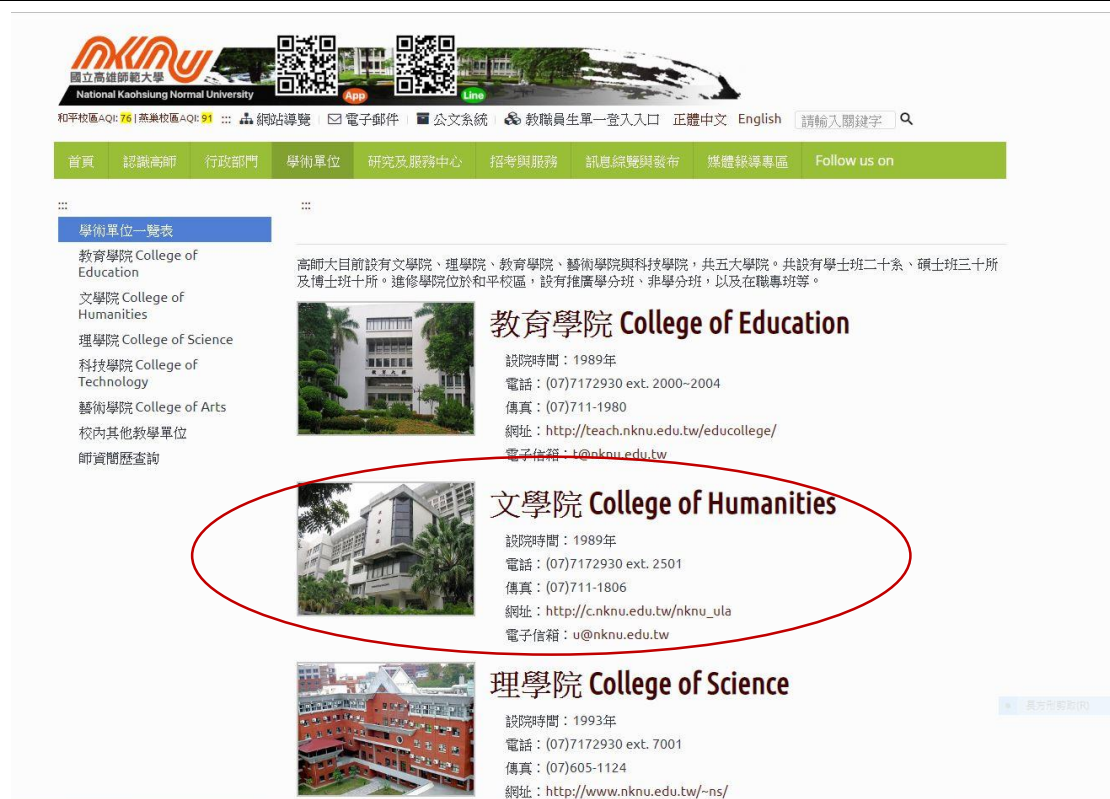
NKNU
國立高雄師範大學
National Kaohsiung Normal University
App
Line

和平校區AQI: 76 | 燕巢校區AQI: 91 ::: 網站導覽 電子郵件 公文系統 教職員生單一登入入口 正體中文 English 請輸入關鍵字

首頁 認識高師 行政部門 學術單位 研究及服務中心 招考與服務 訊息綜覽與發布 媒體錄導專區 Follow us on

:::
學術單位一覽表
教育學院 College of Education
文學院 College of Humanities
理學院 College of Science
科技學院 College of Technology
藝術學院 College of Arts
校內其他教學單位
師資簡歷查詢

:::

高師大目前設有文學院、理學院、教育學院、藝術學院與科技學院，共五大學院。共設有學士班二十系、碩士班三十所及博士班十所。進修學院位於和平校區，設有推廣學分班、非學分班，以及在職專班等。

教育學院 College of Education
設院時間：1989年
電話：(07)7172930 ext. 2000~2004
傳真：(07)711-1980
網址：http://teach.nknu.edu.tw/educollege/
電子信箱：t@nknu.edu.tw

文學院 College of Humanities
設院時間：1989年
電話：(07)7172930 ext. 2501
傳真：(07)711-1806
網址：http://c.nknu.edu.tw/nknu_ula
電子信箱：u@nknu.edu.tw

理學院 College of Science
設院時間：1993年
電話：(07)7172930 ext. 7001
傳真：(07)605-1124
網址：http://www.nknu.edu.tw/~ns/

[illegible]